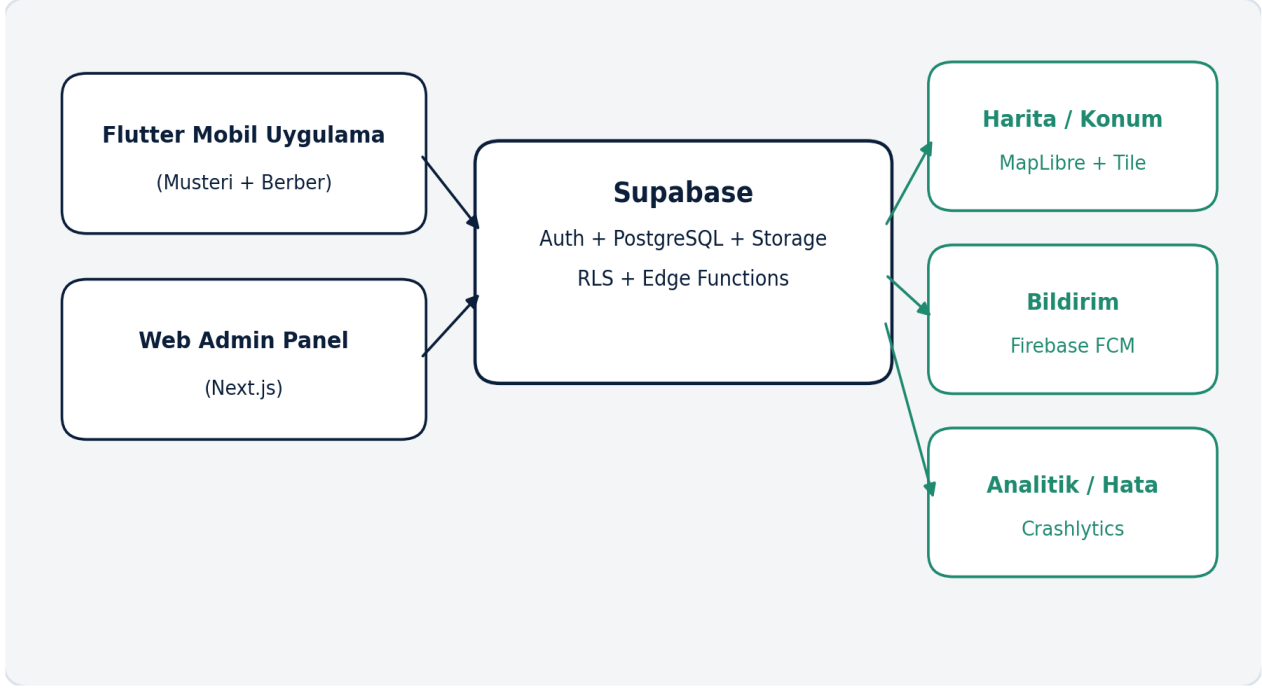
Flutter Mobil Uygulama
(Musteri + Berber)

Web Admin Panel
(Next.js)

Supabase
Auth + PostgreSQL + Storage
RLS + Edge Functions

Harita / Konum
MapLibre + Tile

Bildirim
Firebase FCM

Analitik / Hata
Crashlytics